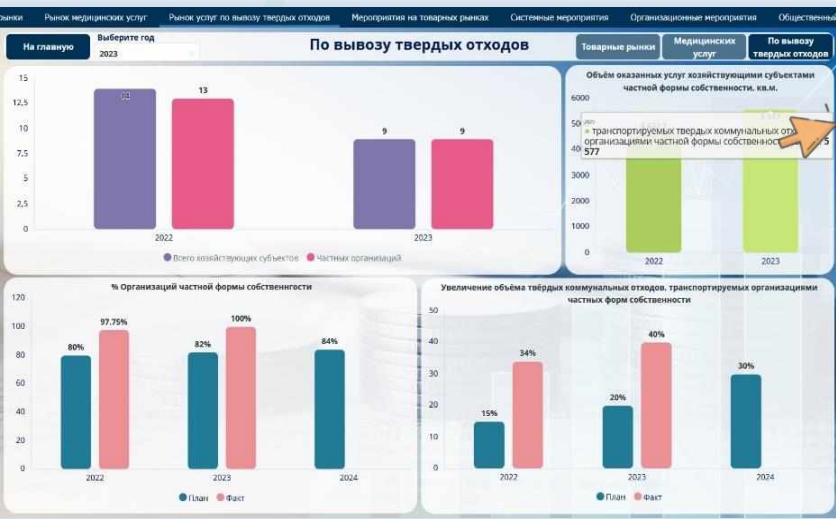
рынки | Рынок медицинских услуг | Рынок услуг по вывозу твердых отходов | Мероприятия на товарных рынках | Системные мероприятия | Организационные мероприятия | Общественны

На главную

Выберите год
2023

По вывозу твердых отходов

Товарные рынки | Медицинских услуг | По вывозу твердых отходов

15
12,5
10
7,5
5
2,5
0

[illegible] 13
9 9
2022 2023
Всего хозяйствующих субъектов | Частных организаций

Объём оказанных услуг хозяйствующими субъектами частной формы собственности, кв.м.

6000
5000
4000
3000
2000
1000
0

транспортируемых твердых коммунальных отх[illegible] организациями частной формы собственност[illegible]
577
5

2022 2023

% Организаций частной формы собственногсти

120
100
80
60
40
20
0

80% 97.75%
82% 100%
84%
2022 2023 2024
План | Факт

Увеличение объёма твёрдых коммунальных отходов, транспортируемых организациями частных форм собственности

50
40
30
20
10
0

15% 34%
20% 40%
30%
2022 2023 2024
План | Факт